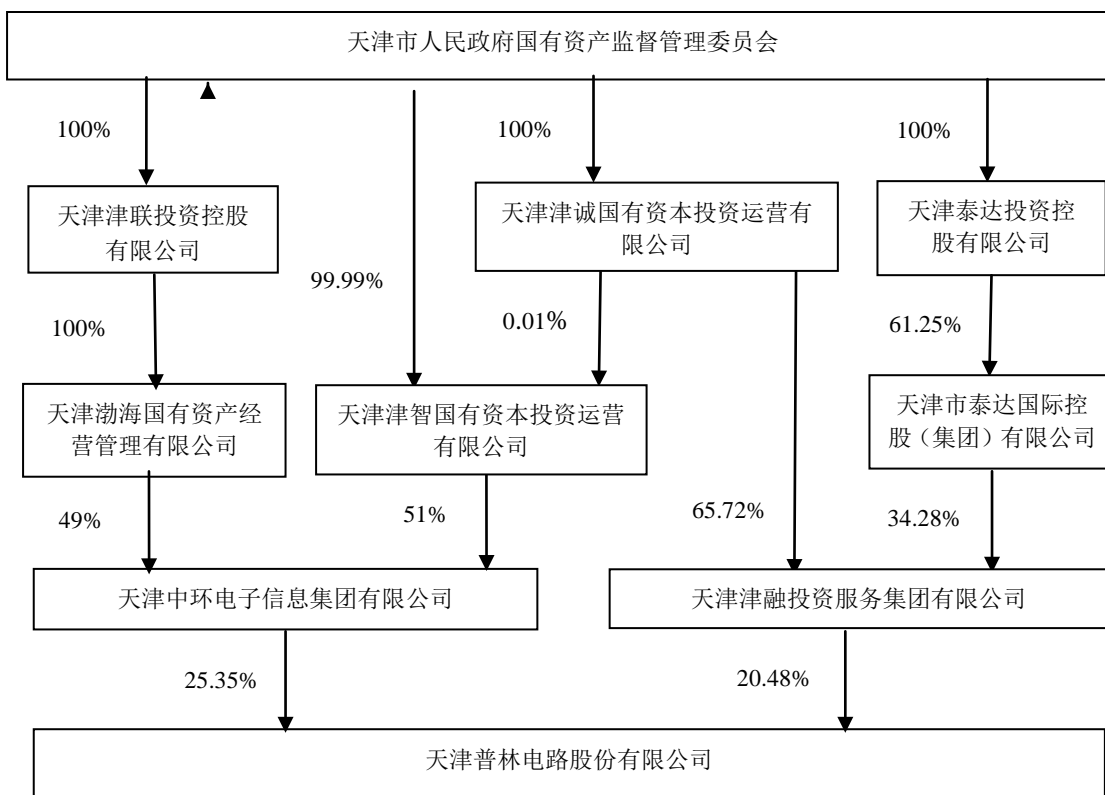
天津市人民政府国有资产监督管理委员会

100%

天津津联投资控股有限公司

99.99%

100%

天津津诚国有资本投资运营有限公司

100%

天津泰达投资控股有限公司

100%

0.01%

61.25%

天津渤海国有资产经营管理有限公司

天津津智国有资本投资运营有限公司

天津市泰达国际控股（集团）有限公司

49%

51%

65.72%

34.28%

天津中环电子信息集团有限公司

天津津融投资服务集团有限公司

25.35%

20.48%

天津普林电路股份有限公司